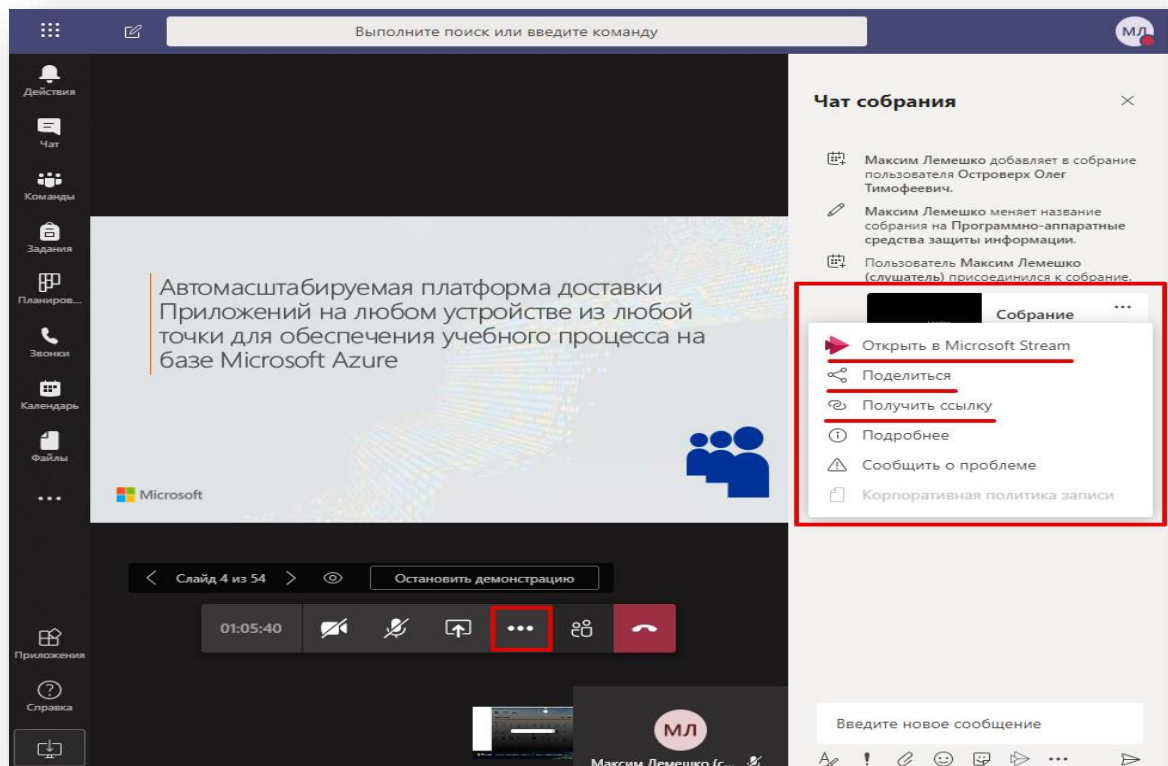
Выполните поиск или введите команду

МЛ

Действия
Чат
Команды
Задания
Планиров...
Звонки
Календарь
Файлы
...
Приложения
Справка

Автомасштабируемая платформа доставки Приложений на любом устройстве из любой точки для обеспечения учебного процесса на базе Microsoft Azure

Microsoft

Слайд 4 из 54
Остановить демонстрацию

01:05:40

МЛ
Максим Лемешко (с...

Чат собрания

Максим Лемешко добавляет в собрание пользователя Островерх Олег Тимофеевич.

Максим Лемешко меняет название собрания на Программно-аппаратные средства защиты информации.

Пользователь Максим Лемешко (слушатель) присоединился к собрание.

Собрание

Открыть в Microsoft Stream
Поделиться
Получить ссылку
Подробнее
Сообщить о проблеме
Корпоративная политика записи

Введите новое сообщение